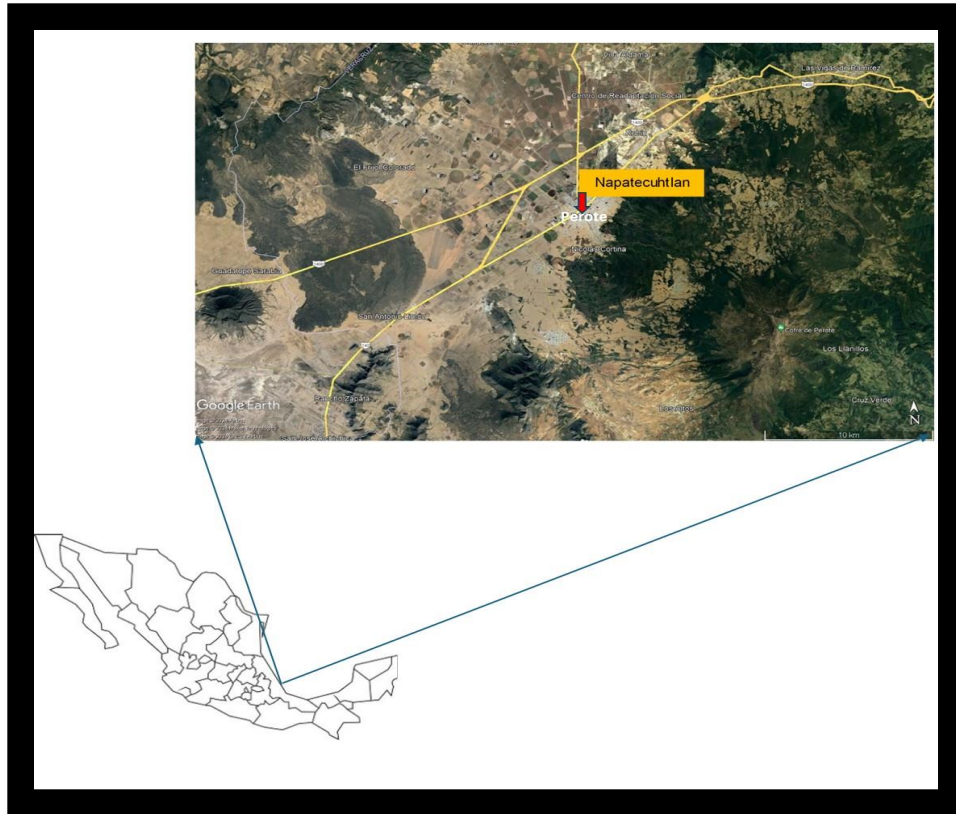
Las Vigas de Ramírez

Centro de Readaptación Social

El Frijol Colorado

Napatecuhtlan

Perote

Guadalupe Sabadia

San Antonio Limón

Cofre de Perote

Los Llanillos

Google Earth

Cruz Verde

N

10 km